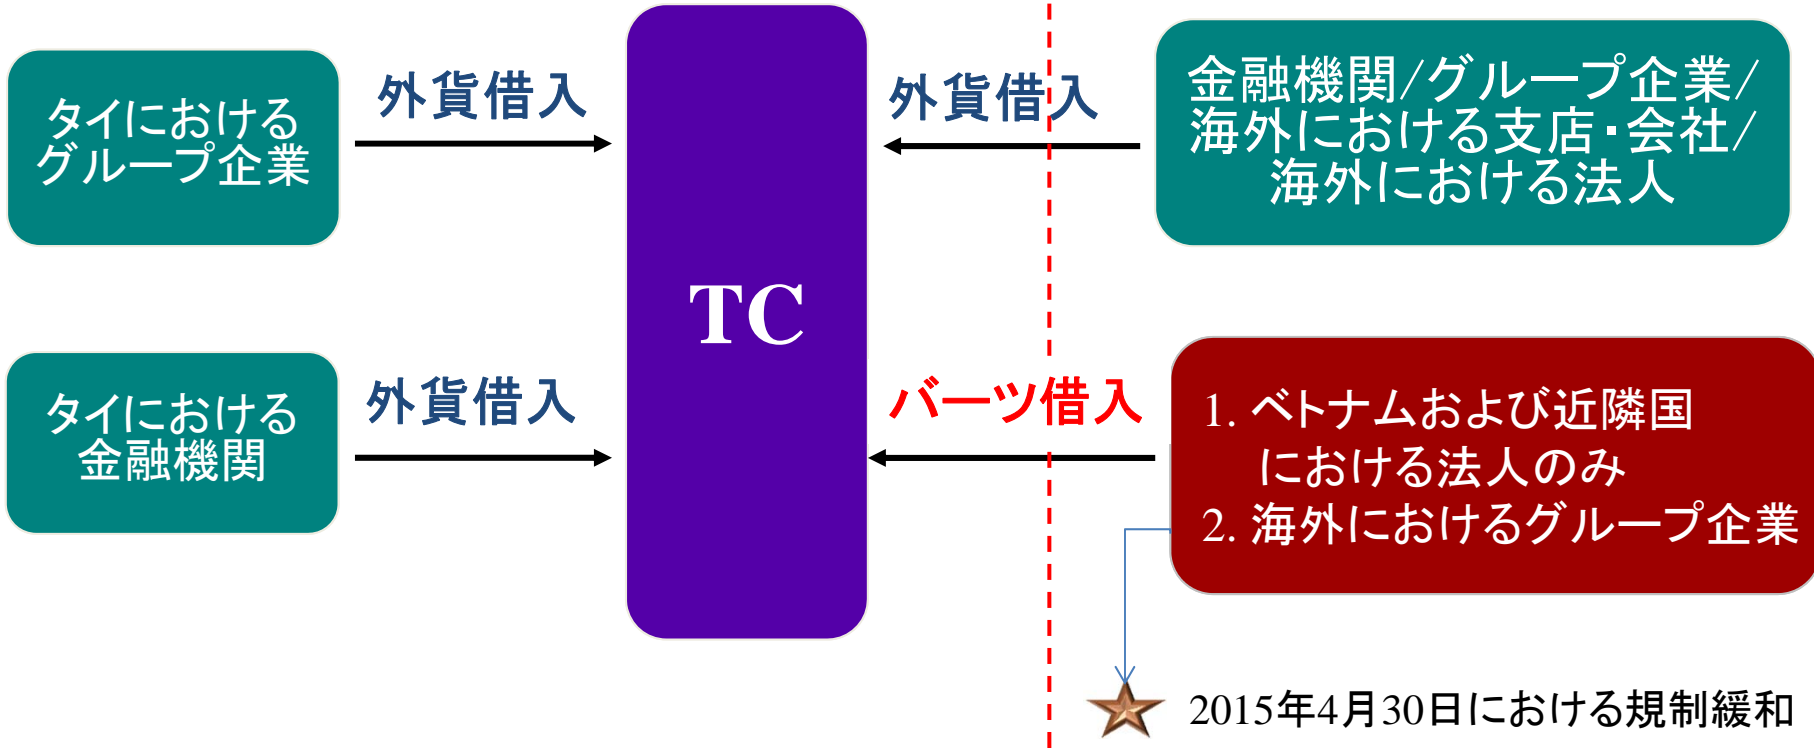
タイにおけるグループ企業

外貨借入

TC

外貨借入

金融機関/グループ企業/海外における支店・会社/海外における法人

タイにおける金融機関

外貨借入

バーツ借入

1. ベトナムおよび近隣国における法人のみ
2. 海外におけるグループ企業

2015年4月30日における規制緩和